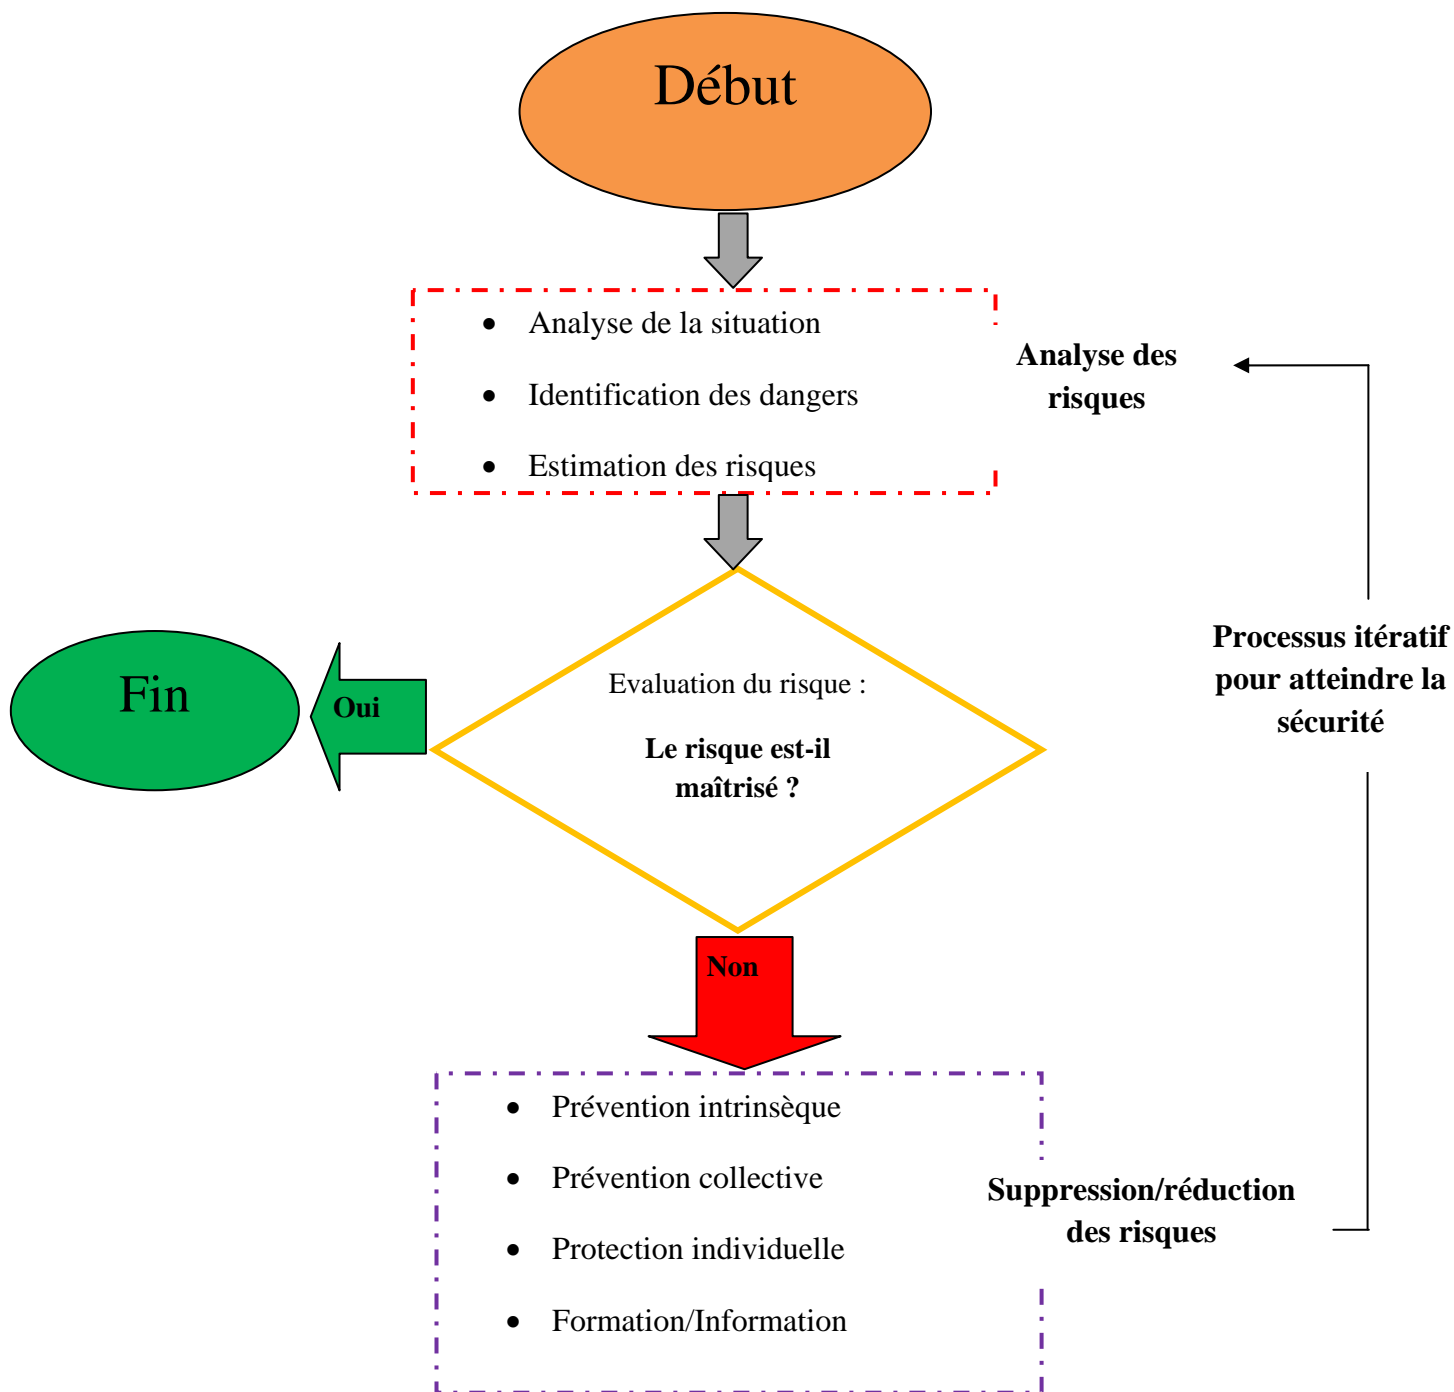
Début

- Analyse de la situation
- Identification des dangers
- Estimation des risques

Analyse des risques

Processus itératif pour atteindre la sécurité

Fin

Oui

Evaluation du risque :

Le risque est-il maîtrisé ?

Non

- Prévention intrinsèque
- Prévention collective
- Protection individuelle
- Formation/Information

Suppression/réduction des risques